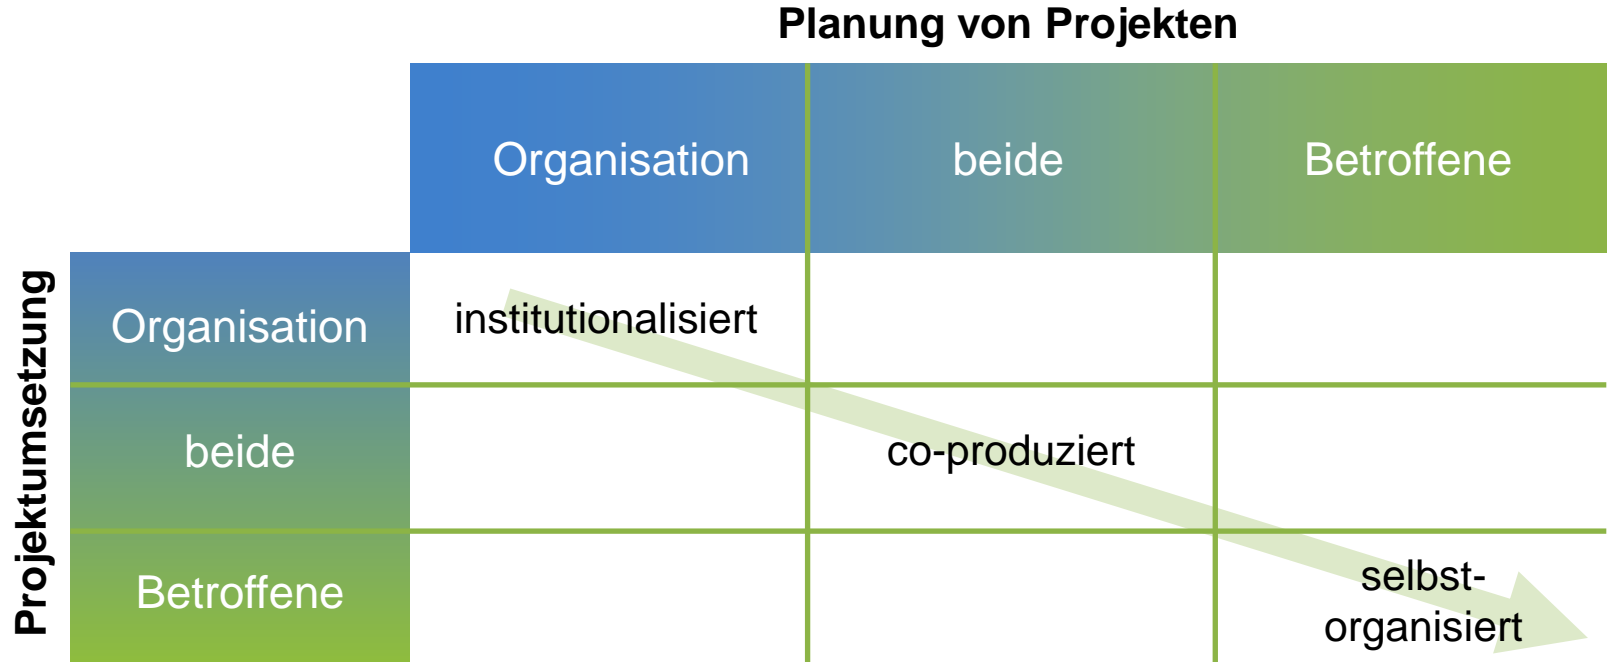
Planung von Projekten

Projektumsetzung

| | Organisation | beide | Betroffene |
|---|---|---|---|
| Organisation | institutionalisiert | | |
| beide | | co-produziert | |
| Betroffene | | | selbst-organisiert |